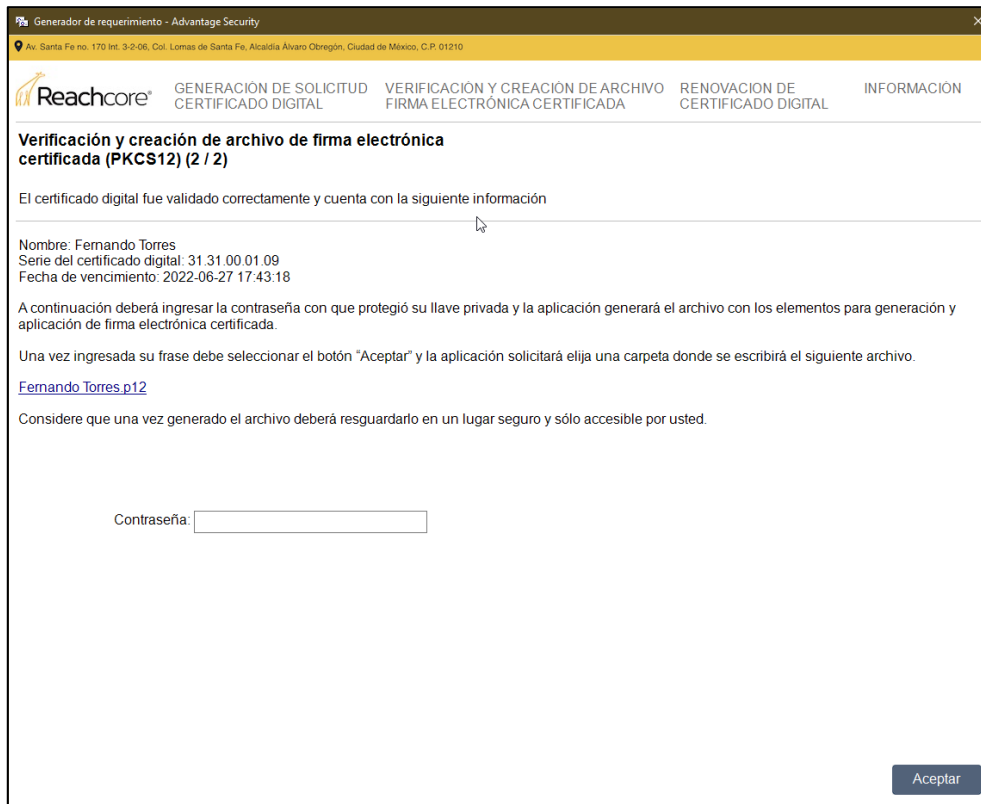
Generador de requerimiento - Advantage Security

Av. Santa Fe no. 170 Int. 3-2-06, Col. Lomas de Santa Fe, Alcaldía Álvaro Obregón, Ciudad de México, C.P. 01210

Reachcore®

GENERACIÓN DE SOLICITUD CERTIFICADO DIGITAL

VERIFICACIÓN Y CREACIÓN DE ARCHIVO FIRMA ELECTRÓNICA CERTIFICADA

RENOVACION DE CERTIFICADO DIGITAL

INFORMACIÓN

Verificación y creación de archivo de firma electrónica certificada (PKCS12) (2 / 2)

El certificado digital fue validado correctamente y cuenta con la siguiente información

Nombre: Fernando Torres
Serie del certificado digital: 31.31.00.01.09
Fecha de vencimiento: 2022-06-27 17:43:18

A continuación deberá ingresar la contraseña con que protegió su llave privada y la aplicación generará el archivo con los elementos para generación y aplicación de firma electrónica certificada.

Una vez ingresada su frase debe seleccionar el botón “Aceptar” y la aplicación solicitará elija una carpeta donde se escribirá el siguiente archivo.

Fernando Torres.p12

Considere que una vez generado el archivo deberá resguardarlo en un lugar seguro y sólo accesible por usted.

Contraseña:

Aceptar